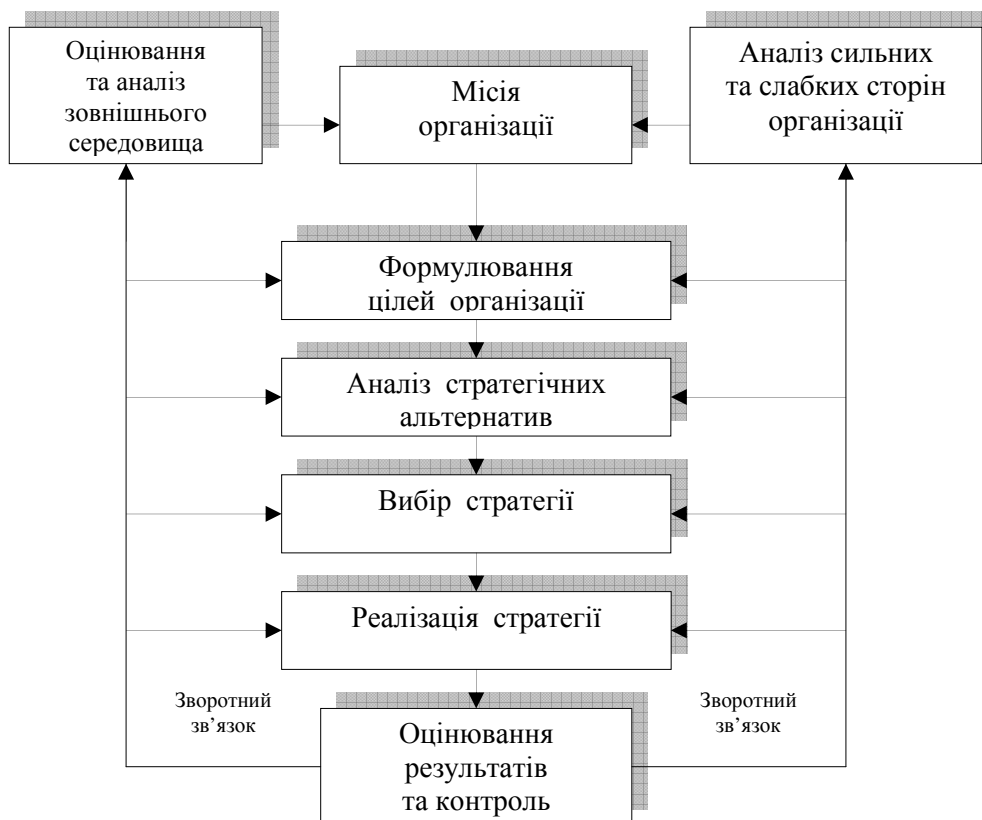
Оцінювання та аналіз зовнішнього середовища

Місія організації

Аналіз сильних та слабких сторін організації

Формулювання цілей організації

Аналіз стратегічних альтернатив

Вибір стратегії

Реалізація стратегії

Зворотний зв’язок

Зворотний зв’язок

Оцінювання результатів та контроль